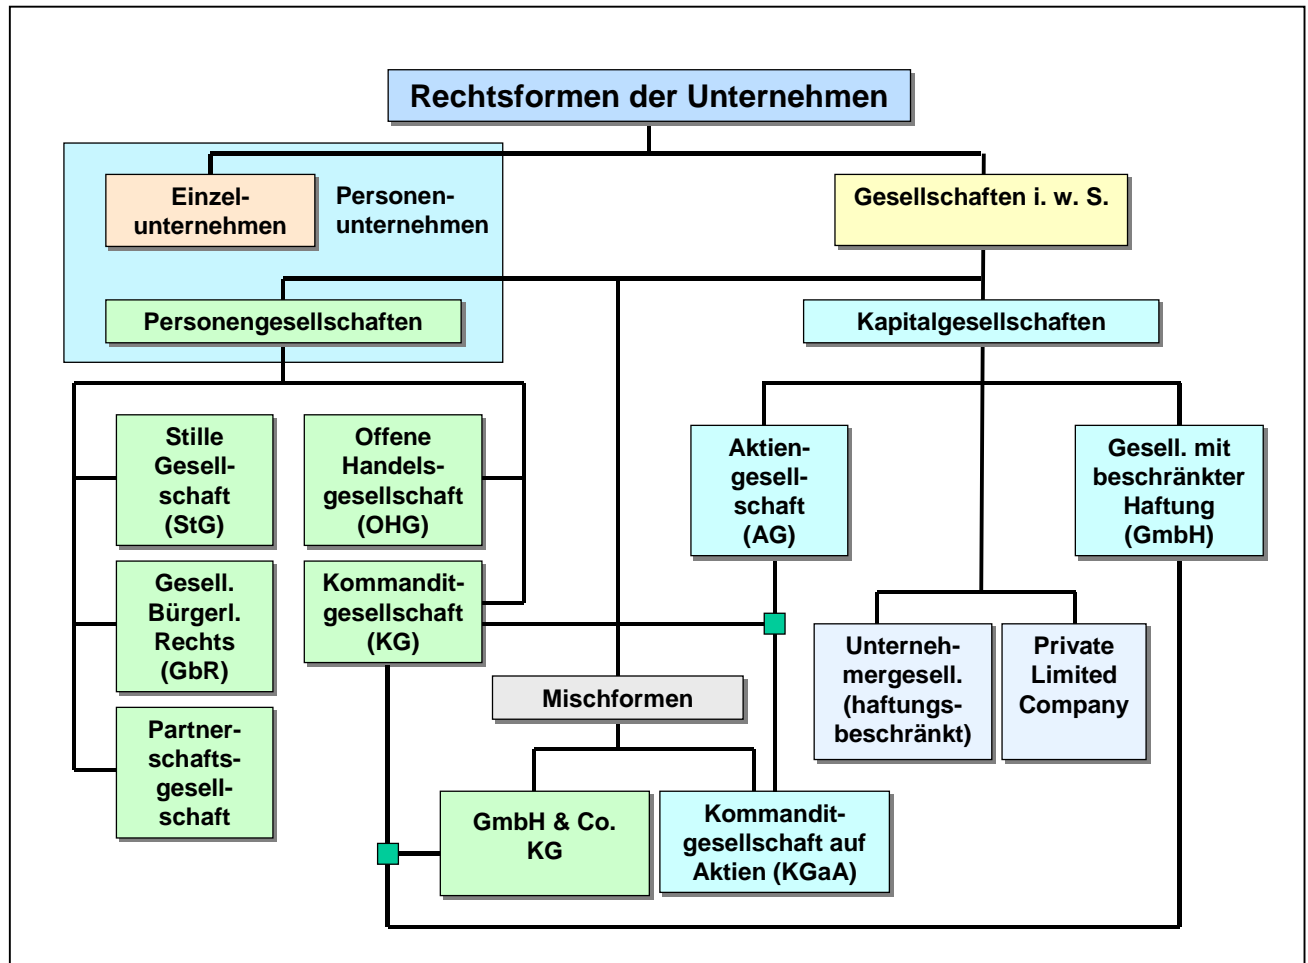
Rechtsformen der Unternehmen

Einzelunternehmen

Personenunternehmen

Gesellschaften i. w. S.

Personengesellschaften

Kapitalgesellschaften

Stille Gesellschaft (StG)

Offene Handelsgesellschaft (OHG)

Aktiengesellschaft (AG)

Gesell. mit beschränkter Haftung (GmbH)

Gesell. Bürgerl. Rechts (GbR)

Kommanditgesellschaft (KG)

Unternehmergesell. (haftungsbeschränkt)

Private Limited Company

Mischformen

Partnerschaftsgesellschaft

GmbH & Co. KG

Kommanditgesellschaft auf Aktien (KGaA)